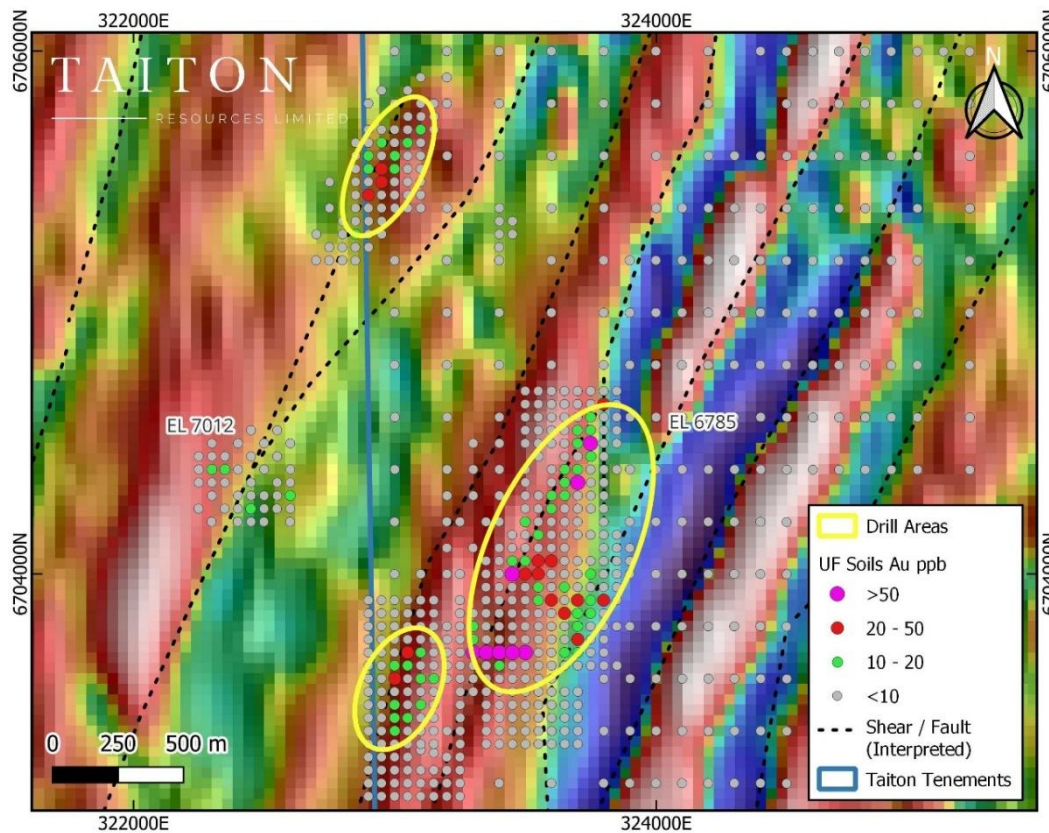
322000E

324000E

6706000N

6706000N

TAITON

RESOURCES LIMITED

N

EL 7012

EL 6785

6704000N

6704000N

Drill Areas

UF Soils Au ppb

>50

20 - 50

10 - 20

<10

Shear / Fault (Interpreted)

Taiton Tenements

0 250 500 m

322000E

324000E